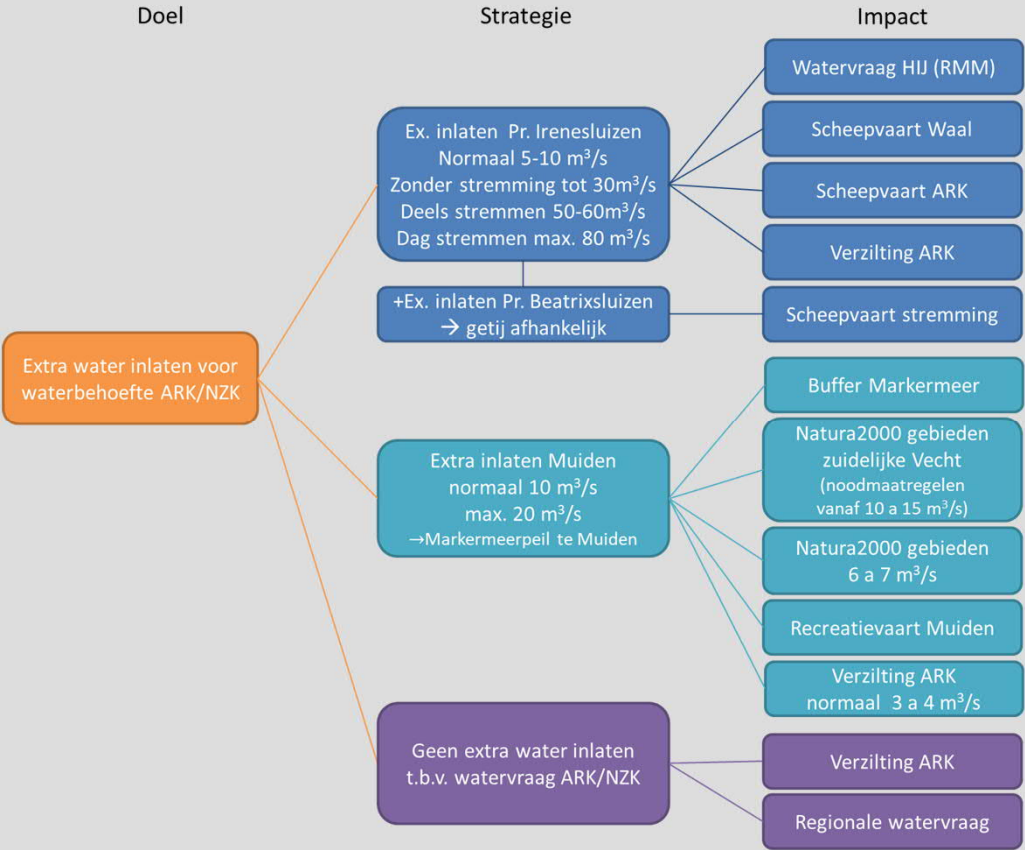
Doel

Strategie

Impact

Extra water inlaten voor waterbehoefte ARK/NZK

Ex. inlaten Pr. Irenesluizen
Normaal 5-10 $m^3/s$
Zonder stremming tot 30$m^3/s$
Deels stremmen 50-60$m^3/s$
Dag stremmen max. 80 $m^3/s$

+Ex. inlaten Pr. Beatrixsluizen
→ getij afhankelijk

Extra inlaten Muiden
normaal 10 $m^3/s$
max. 20 $m^3/s$
→Markermeerpeil te Muiden

Geen extra water inlaten t.b.v. watervraag ARK/NZK

Watervraag HIJ (RMM)

Scheepvaart Waal

Scheepvaart ARK

Verzilting ARK

Scheepvaart stremming

Buffer Markermeer

Natura2000 gebieden zuidelijke Vecht
(noodmaatregelen vanaf 10 a 15 $m^3/s$)

Natura2000 gebieden
6 a 7 $m^3/s$

Recreatievaart Muiden

Verzilting ARK
normaal 3 a 4 $m^3/s$

Verzilting ARK

Regionale watervraag